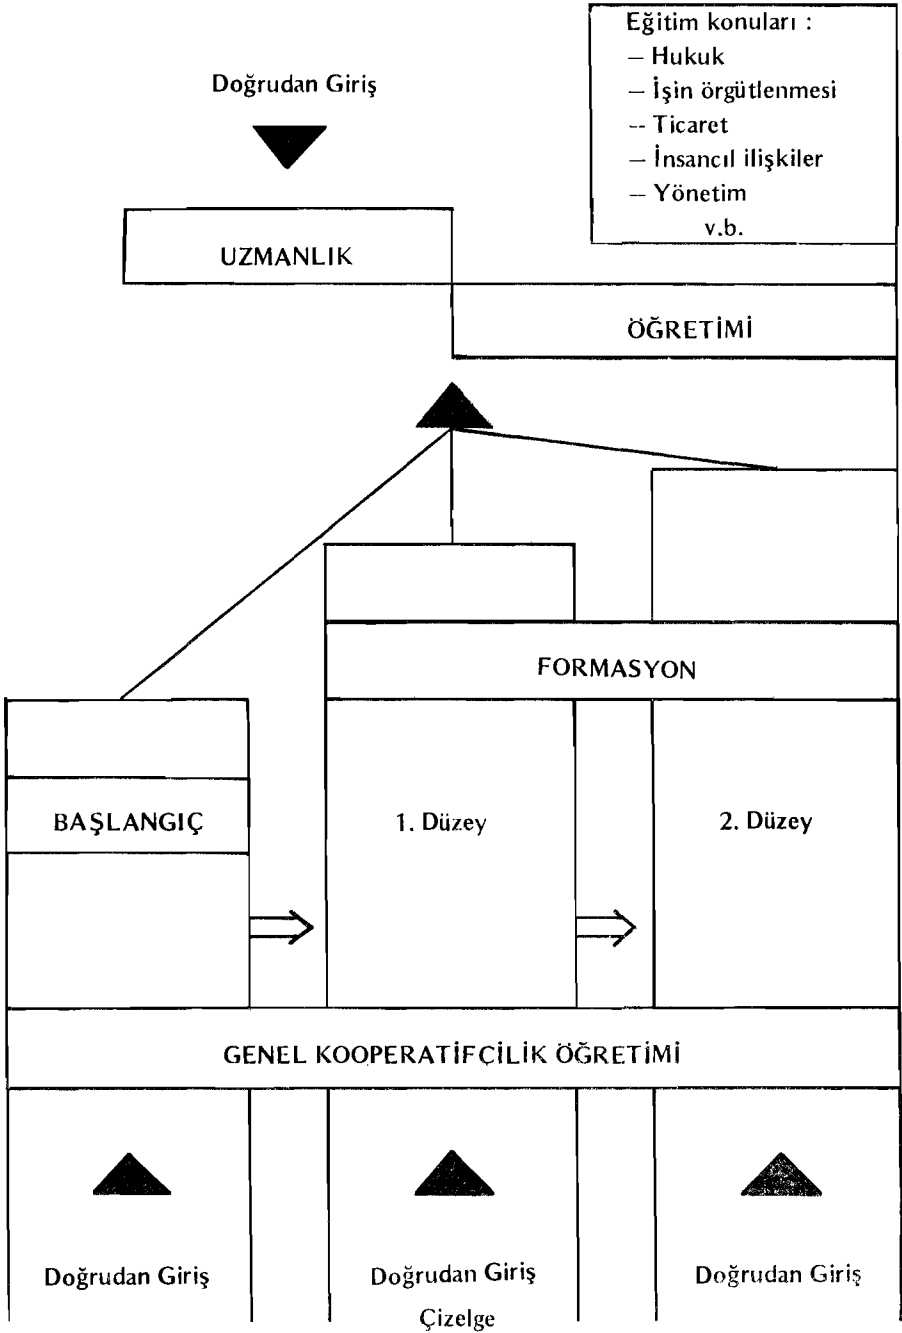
Eğitim konuları :
– Hukuk
– İşin örgütlenmesi
– Ticaret
– İnsancıl ilişkiler
– Yönetim
v.b.

Doğrudan Giriş

UZMANLIK

ÖĞRETİMİ

FORMASYON

BAŞLANGIÇ

1. Düzey

2. Düzey

GENEL KOOPERATİFÇİLİK ÖĞRETİMİ

Doğrudan Giriş

Doğrudan Giriş

Doğrudan Giriş

Çizelge